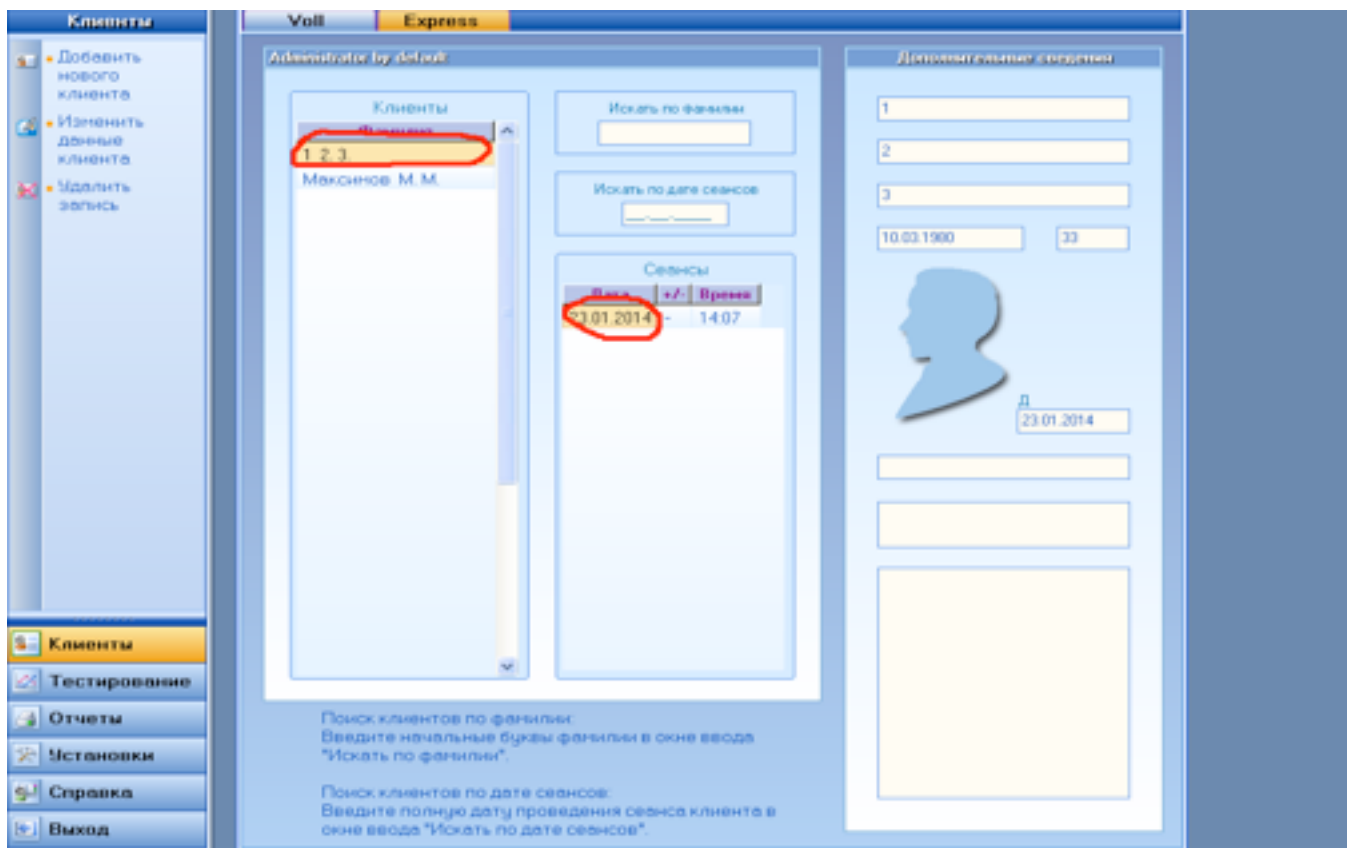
Клиенты

Добавить нового клиента

Изменить данные клиента

Удалить запись

Клиенты

Тестирование

Отчеты

Установки

Справка

Выход

Voll

Express

Administrator by default

Клиенты

Фамилия

1. 2. 3.

Максимов М. М.

Искать по фамилии

Искать по дате сеансов

__.__.____

Сеансы

| Дата | +/- | Время |
|---|---|---|
| 23.01.2014 | - | 14:07 |

Поиск клиентов по фамилии:
Введите начальные буквы фамилии в окне ввода "Искать по фамилии".

Поиск клиентов по дате сеансов:
Введите полную дату проведения сеанса клиента в окне ввода "Искать по дате сеансов".

Дополнительные сведения

1

2

3

10.03.1980

33

Д

23.01.2014